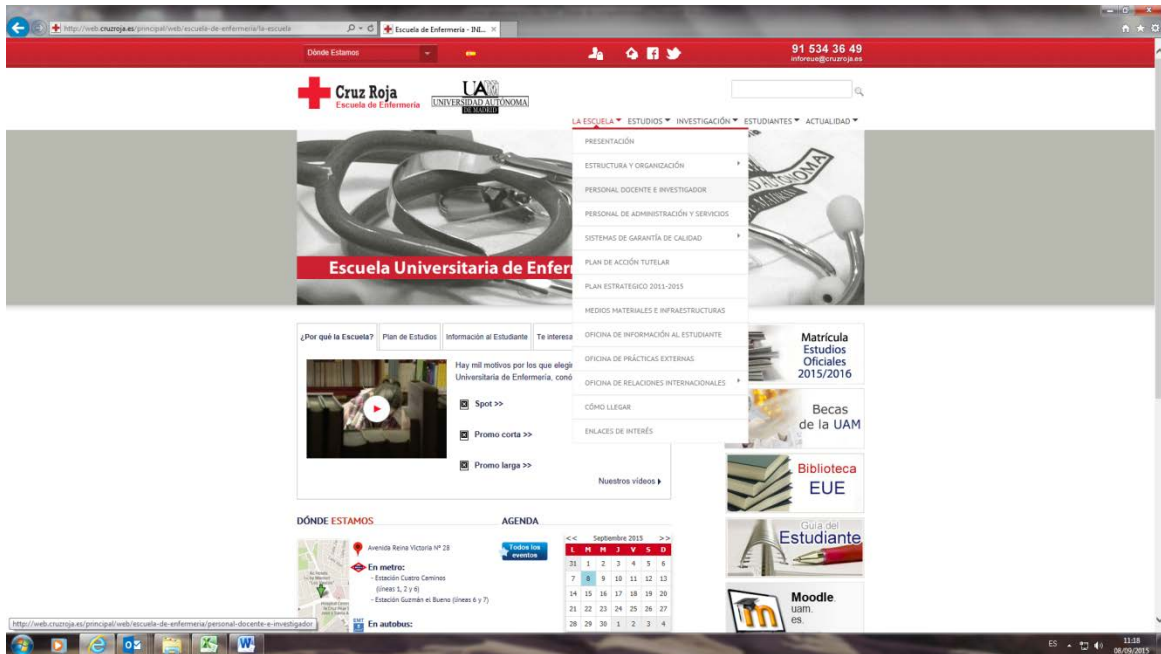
http://web.cruzroja.es/principal/web/escuela-de-enfermeria/la-escuela
Escuela de Enfermería - INI... ×

Dónde Estamos

91 534 36 49
inforeue@cruzroja.es

Cruz Roja
Escuela de Enfermería

UAM
UNIVERSIDAD AUTONOMA DE MADRID

LA ESCUELA ▾ ESTUDIOS ▾ INVESTIGACIÓN ▾ ESTUDIANTES ▾ ACTUALIDAD ▾

PRESENTACIÓN
ESTRUCTURA Y ORGANIZACIÓN
PERSONAL DOCENTE E INVESTIGADOR
PERSONAL DE ADMINISTRACIÓN Y SERVICIOS
SISTEMAS DE GARANTÍA DE CALIDAD
PLAN DE ACCIÓN TUTELAR
PLAN ESTRATEGICO 2011-2015
MEDIOS MATERIALES E INFRAESTRUCTURAS
OFICINA DE INFORMACIÓN AL ESTUDIANTE
OFICINA DE PRÁCTICAS EXTERNAS
OFICINA DE RELACIONES INTERNACIONALES
CÓMO LLEGAR
ENLACES DE INTERÉS

Escuela Universitaria de Enfer

¿Por qué la Escuela? | Plan de Estudios | Información al Estudiante | Te interesa

Hay mil motivos por los que elegir Universitaria de Enfermería, cono

Spot >>
Promo corta >>
Promo larga >>
Nuestros vídeos ▸

Matrícula Estudios Oficiales 2015/2016

Becas de la UAM

Biblioteca EUE

Guía del Estudiante

Moodle uam. es.

DÓNDE ESTAMOS

Avenida Reina Victoria Nº 28

En metro:
- Estación Cuatro Caminos (líneas 1, 2 y 6)
- Estación Guzmán el Bueno (líneas 6 y 7)

En autobus:

AGENDA

Todos los eventos

| << | Septiembre 2015 | | | | | >> |
|---|---|---|---|---|---|---|
| L | M | M | J | V | S | D |
| 31 | 1 | 2 | 3 | 4 | 5 | 6 |
| 7 | 8 | 9 | 10 | 11 | 12 | 13 |
| 14 | 15 | 16 | 17 | 18 | 19 | 20 |
| 21 | 22 | 23 | 24 | 25 | 26 | 27 |
| 28 | 29 | 30 | 1 | 2 | 3 | 4 |

http://web.cruzroja.es/principal/web/escuela-de-enfermeria/personal-docente-e-investigador

ES 11:18 08/09/2015